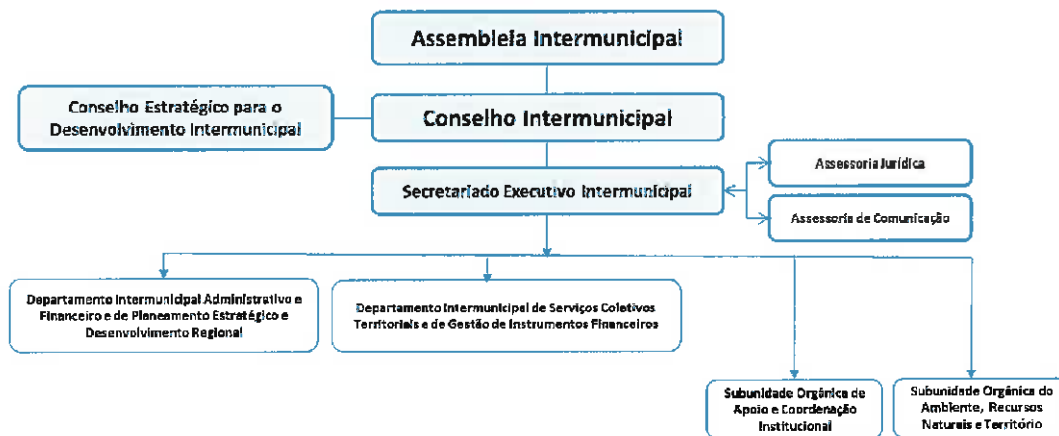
Assembleia Intermunicipal

Conselho Estratégico para o Desenvolvimento Intermunicipal

Conselho Intermunicipal

Assessoria Jurídica

Secretariado Executivo Intermunicipal

Assessoria de Comunicação

Departamento Intermunicipal Administrativo e Financeiro e de Planeamento Estratégico e Desenvolvimento Regional

Departamento Intermunicipal de Serviços Coletivos Territoriais e de Gestão de Instrumentos Financeiros

Subunidade Orgânica de Apoio e Coordenação Institucional

Subunidade Orgânica do Ambiente, Recursos Naturais e Território